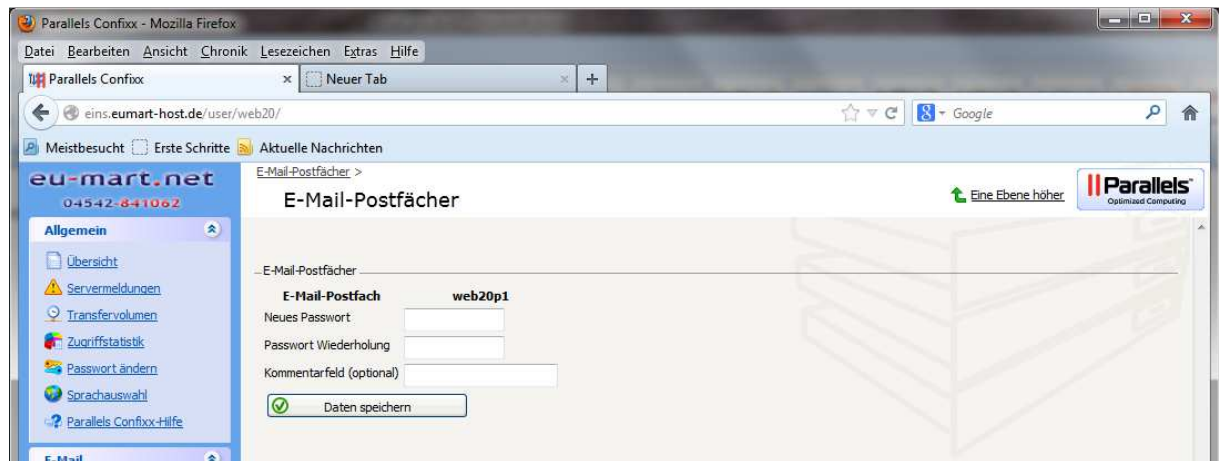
Parallels Confixx - Mozilla Firefox

Datei Bearbeiten Ansicht Chronik Lesezeichen Extras Hilfe

Parallels Confixx × Neuer Tab × +

eins.eumart-host.de/user/web20/

Google

Meistbesucht Erste Schritte Aktuelle Nachrichten

eu-mart.net
04542-841062

Allgemein

Übersicht
Servermeldungen
Transfervolumen
Zugriffstatistik
Passwort ändern
Sprachauswahl
Parallels Confixx-Hilfe

E-Mail

E-Mail-Postfächer >

E-Mail-Postfächer

Eine Ebene höher

Parallels
Optimized Computing

E-Mail-Postfächer

| E-Mail-Postfach | web20p1 |
|---|---|
| Neues Passwort | |
| Passwort Wiederholung | |
| Kommentarfeld (optional) | |

Daten speichern